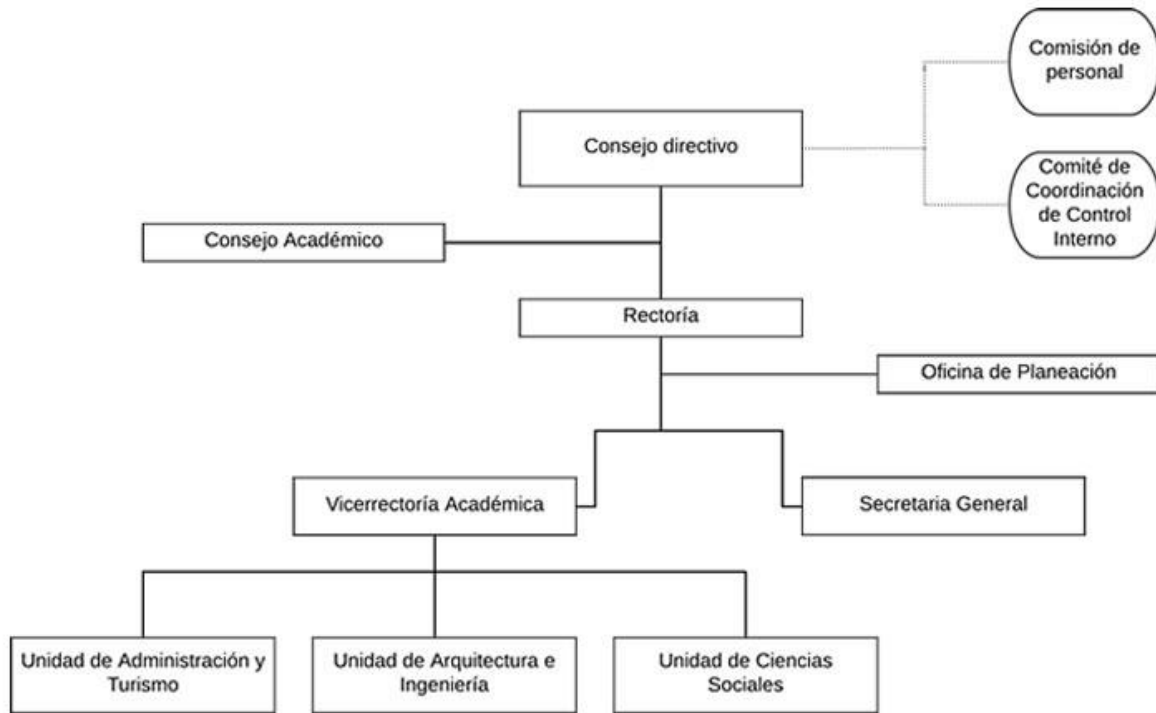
Comisión de personal

Consejo directivo

Comité de Coordinación de Control Interno

Consejo Académico

Rectoría

Oficina de Planeación

Vicerrectoría Académica

Secretaria General

Unidad de Administración y Turismo

Unidad de Arquitectura e Ingeniería

Unidad de Ciencias Sociales